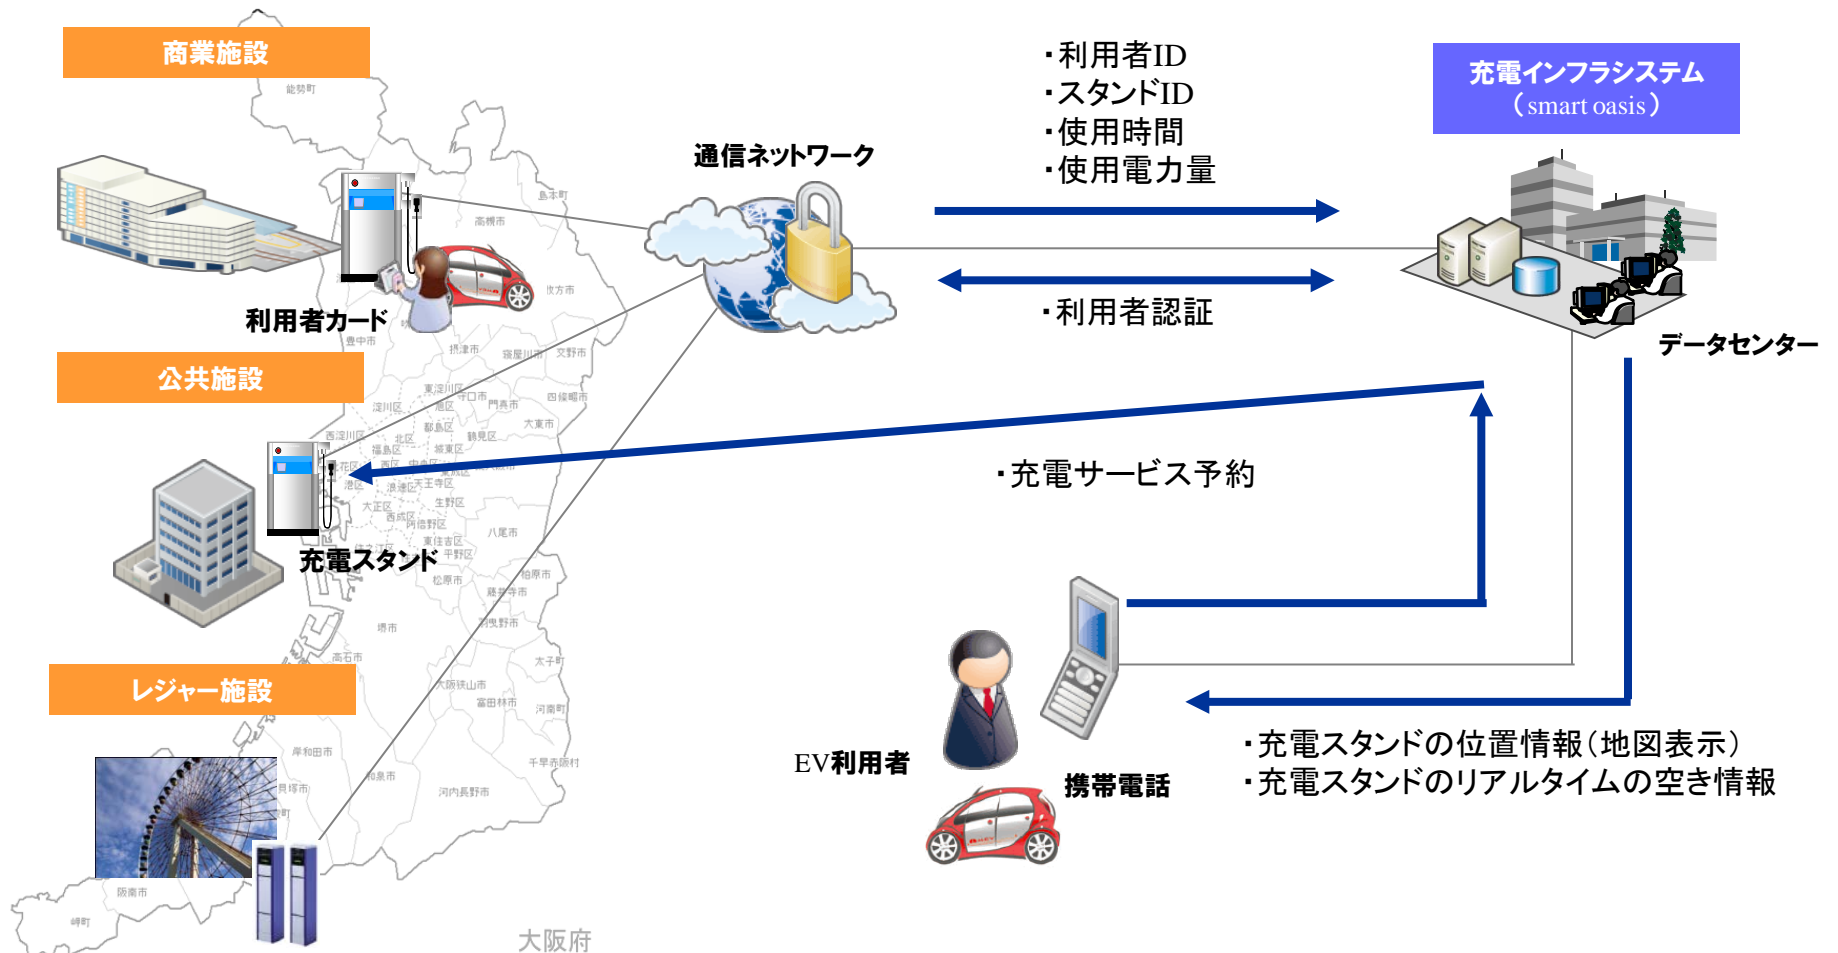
商業施設

利用者カード

公共施設

充電スタンド

レジャー施設

通信ネットワーク

・利用者ID
・スタンドID
・使用時間
・使用電力量

・利用者認証

充電インフラシステム
（smart oasis）

データセンター

・充電サービス予約

EV利用者

携帯電話

・充電スタンドの位置情報（地図表示）
・充電スタンドのリアルタイムの空き情報

大阪府